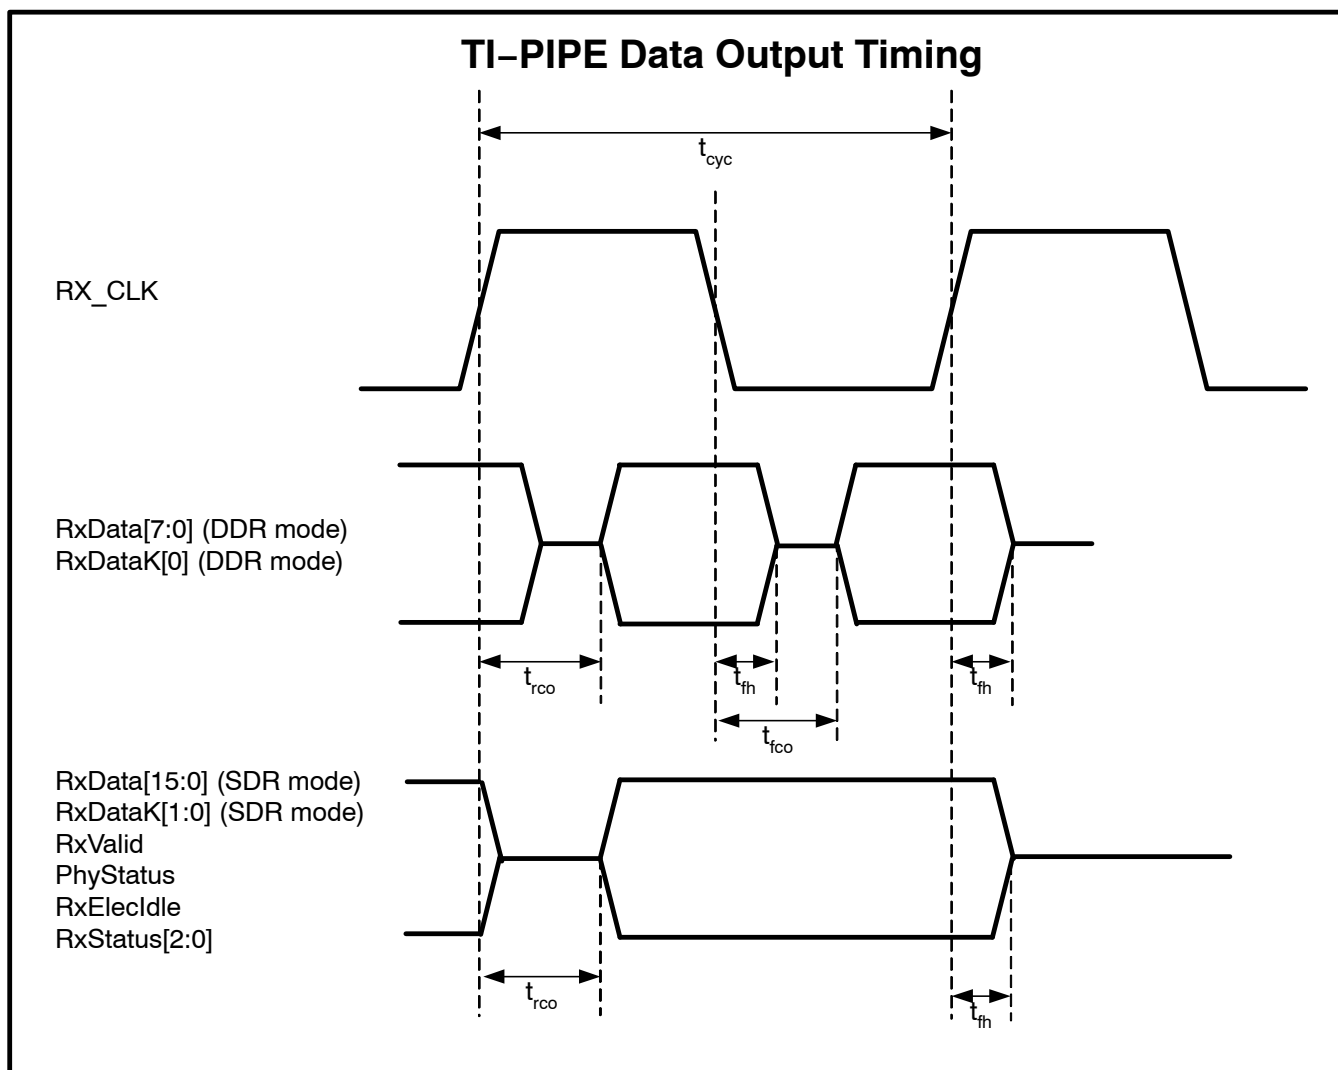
TI−PIPE Data Output Timing

$t_{cyc}$

RX_CLK

RxData[7:0] (DDR mode)
RxDataK[0] (DDR mode)

$t_{rco}$

$t_{fh}$

$t_{fh}$

$t_{fco}$

RxData[15:0] (SDR mode)
RxDataK[1:0] (SDR mode)
RxValid
PhyStatus
RxElecIdle
RxStatus[2:0]

$t_{rco}$

$t_{fh}$